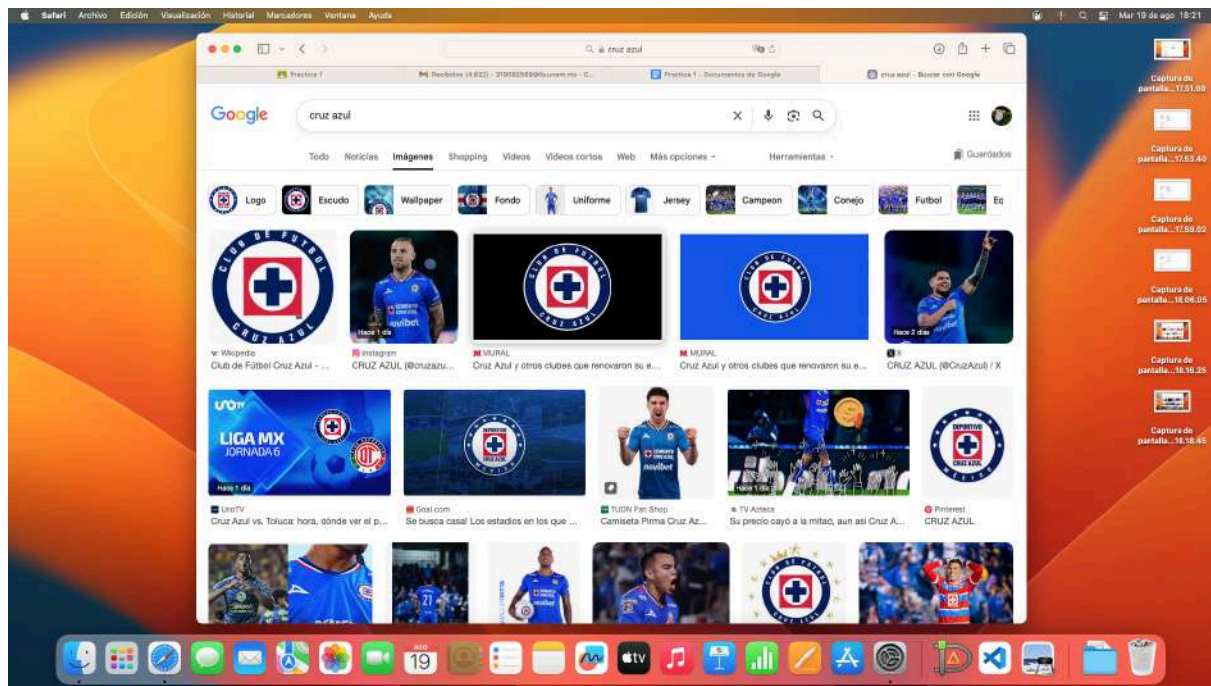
Safari Archivo Edición Visualización Historial Marcadores Ventana Ayuda

Mar 19 de ago 18:21

cruz azul

Practica 1
Recibidos (4.622) - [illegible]
Practica 1 - Documentos de Google
cruz azul - Buscar con Google

Google

cruz azul

Todo Noticias Imágenes Shopping Videos Videos cortos Web Más opciones Herramientas

Guardados

Logo Escudo Wallpaper Fondo Uniforme Jersey Campeon Conejo Futbol Eq

Wikipedia
Club de Fútbol Cruz Azul - ...

Hace 1 día
Instagram
CRUZ AZUL (@cruzazu...

MURAL
Cruz Azul y otros clubes que renovaron su e...

MURAL
Cruz Azul y otros clubes que renovaron su e...

Hace 2 días
X
CRUZ AZUL (@CruzAzul) / X

LIGA MX
JORNADA 6
Hace 1 día
UnoTV
Cruz Azul vs. Toluca: hora, dónde ver el p...

Goal.com
Se busca casa! Los estadios en los que ...

TUDN Fan Shop
Camiseta Firma Cruz Az...

Hace 1 día
TV Azteca
Su precio cayó a la mitad, aun así Cruz A...

Pinterest
CRUZ AZUL

Captura de pantalla...17.51.00
Captura de pantalla...17.53.40
Captura de pantalla...17.59.02
Captura de pantalla...18.06.05
Captura de pantalla...18.16.25
Captura de pantalla...18.18.45

19